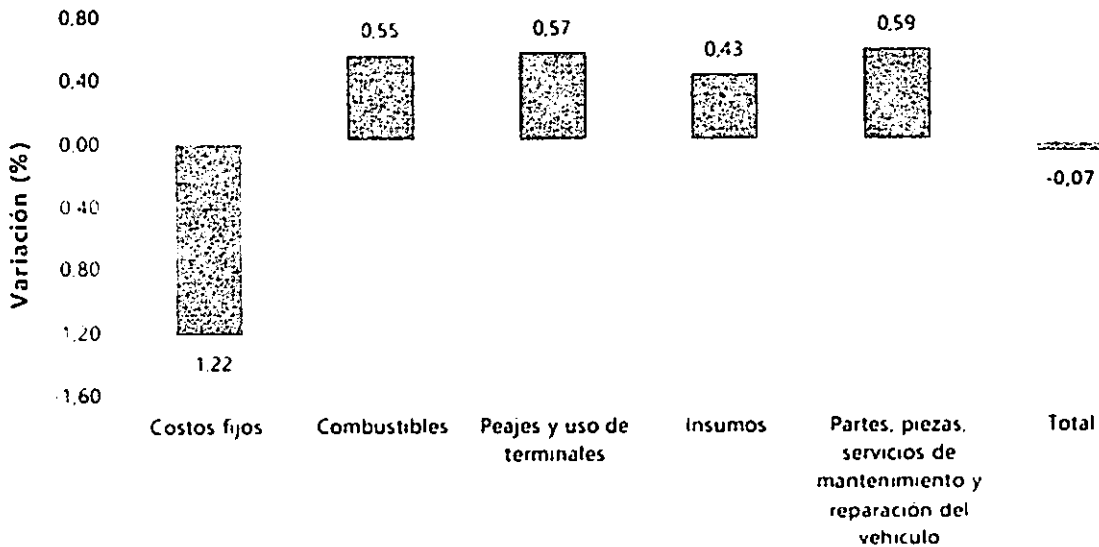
0.80
0.40
0.00
0.40
0.80
1.20
-1.60

Variación (%)

1.22
0.55
0.57
0.43
0.59
-0,07

Costos fijos
Combustibles
Peajes y uso de terminales
Insumos
Partes, piezas, servicios de mantenimiento y reparación del vehiculo
Total